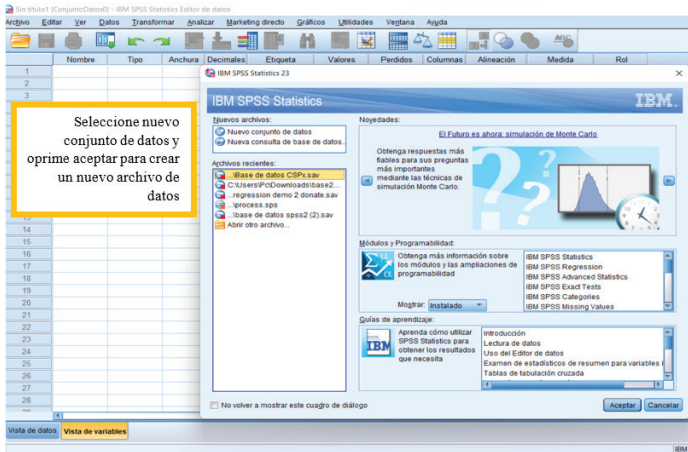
Sin título1 [ConjuntoDatos0] - IBM SPSS Statistics Editor de datos

Archivo Editar Ver Datos Transformar Analizar Marketing directo Gráficos Utilidades Ventana Ayuda

Nombre Tipo Anchura Decimales Etiqueta Valores Perdidos Columnas Alineación Medida Rol

1
2
3

Seleccione nuevo conjunto de datos y oprime aceptar para crear un nuevo archivo de datos

14
15
16
17
18
19
20
21
22
23
24
25
26
27
28

IBM SPSS Statistics 23

IBM SPSS Statistics

IBM.

Nuevos archivos:
Nuevo conjunto de datos
Nueva consulta de base de datos...

Archivos recientes:
...\Base de datos CSPx.sav
C:\Users\Pc\Downloads\base2...
...regression demo 2 donate.sav
...\process.sps
...\base de datos spss2 (2).sav
Abrir otro archivo...

Novedades:
El Futuro es ahora: simulación de Monte Carlo
Obtenga respuestas más fiables para sus preguntas más importantes mediante las técnicas de simulación Monte Carlo.

Módulos y Programabilidad:
Obtenga más información sobre los módulos y las ampliaciones de programabilidad
Mostrar: Instalado
IBM SPSS Statistics
IBM SPSS Regression
IBM SPSS Advanced Statistics
IBM SPSS Exact Tests
IBM SPSS Categories
IBM SPSS Missing Values

Guías de aprendizaje:
Aprenda cómo utilizar SPSS Statistics para obtener los resultados que necesita
Introducción
Lectura de datos
Uso del Editor de datos
Examen de estadísticos de resumen para variables i
Tablas de tabulación cruzada

No volver a mostrar este cuadro de diálogo
Aceptar Cancelar

Vista de datos Vista de variables